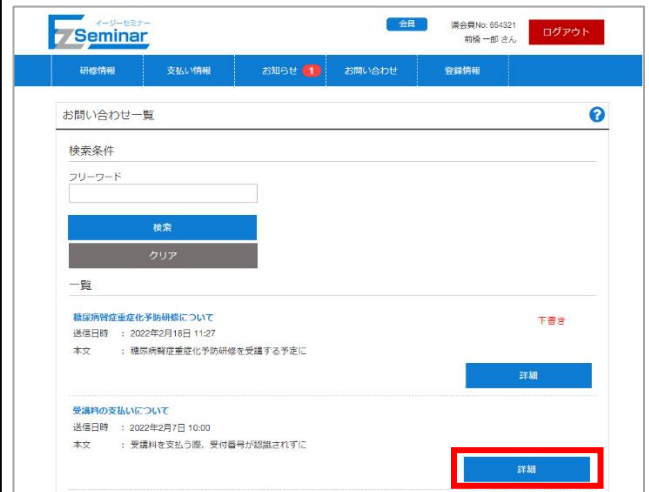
イージーセミナー
EZ Seminar

会員
県会員No: 654321
前橋 一郎 さん
ログアウト

研修情報
支払い情報
お知らせ 1
お問い合わせ
登録情報

お問い合わせ一覧

?

検索条件

フリーワード

検索

クリア

一覧

糖尿病腎症重症化予防研修について
下書き
送信日時 ： 2022年2月18日 11:27
本文 ： 糖尿病腎症重症化予防研修を受講する予定に

詳細

受講料の支払いについて
送信日時 ： 2022年2月7日 10:00
本文 ： 受講料を支払う際、受付番号が認識されずに

詳細